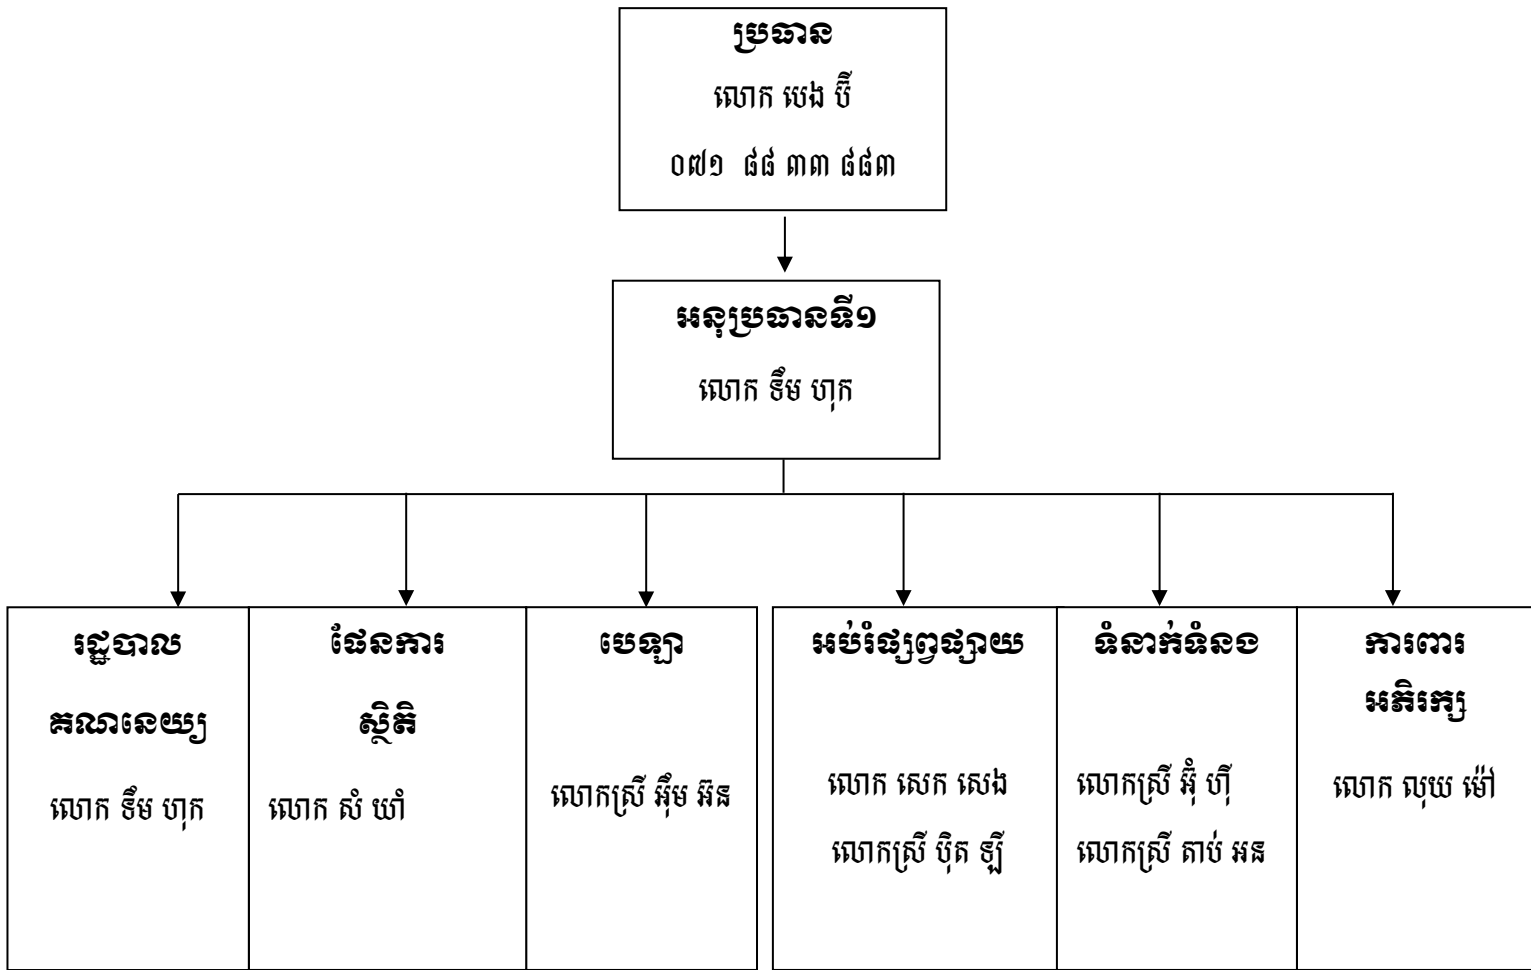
ប្រធាន
លោក បេង ប៊ី
០៧១ ៨៨ ៣៣ ៨៨៣

អនុប្រធានទី១
លោក ទឹម ហុក

រដ្ឋបាល គណនេយ្យ
លោក ទឹម ហុក

ផែនការ ស្ថិតិ
លោក សំ យ៉ាំ

បេឡា
លោកស្រី អ៊ឹម អ៊ិន

អប់រំផ្សព្វផ្សាយ
លោក សេក សេង
លោកស្រី ប៊ុត ឡី

ទំនាក់ទំនង
លោកស្រី អ៊ុំ ហ៊ី
លោកស្រី គាប់ អន

ការពារ អភិរក្ស
លោក លុយ ម៉ៅ